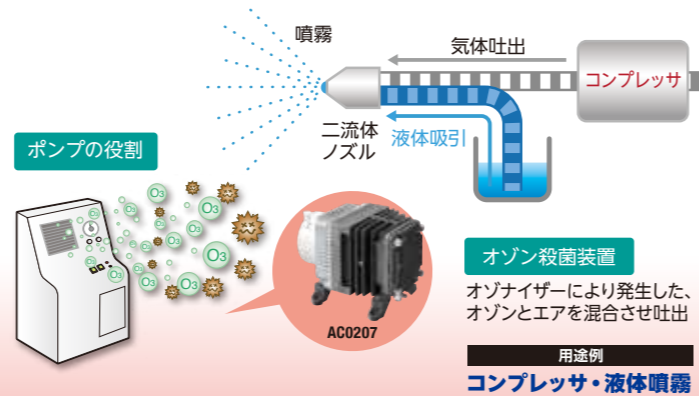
噴霧

気体吐出

コンプレッサ

二流体ノズル

液体吸引

ポンプの役割

$O_3$ $O_3$ $O_3$ $O_3$ $O_3$ $O_3$

AC0207

オゾン殺菌装置

オゾナイザーにより発生した、オゾンとエアを混合させ吐出

用途例

コンプレッサ・液体噴霧